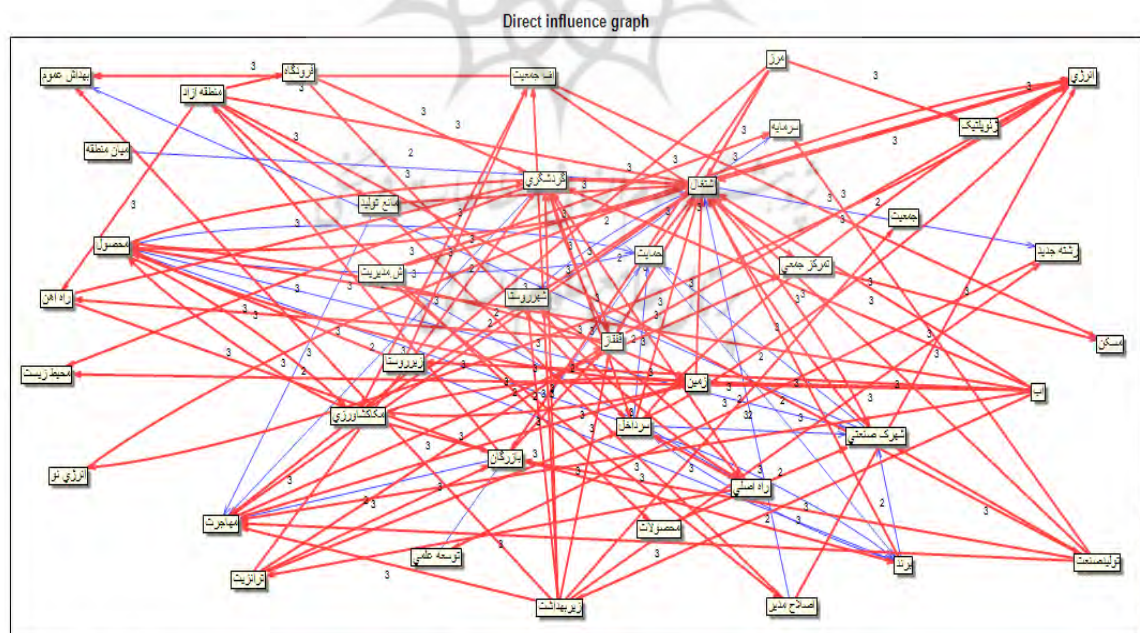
Direct influence graph

بهداشت عمومی
فرودگاه
منطقه آزاد
افت جمعیت
مرز
انرژی
سرمایه
ژئوپلتیک
میان منطقه
گردشگری
اشتغال
منابع تولید
جمعیت
رشته جدید
محصول
مدیریت
تمرکز جمعی
راه آهن
شهر روستا
قاچاق
مسکن
محیط زیست
زیر روستا
زمین
آب
مکانیک کشاورزی
سرداخل
شهرک صنعتی
انرژی نو
بازرگان
راه اصلی
مهاجرت
محصولات
توسعه علمی
برند
ترانزیت
زیربهداشت
اصلاح مدیر
تولیدصنعت
3
2
32